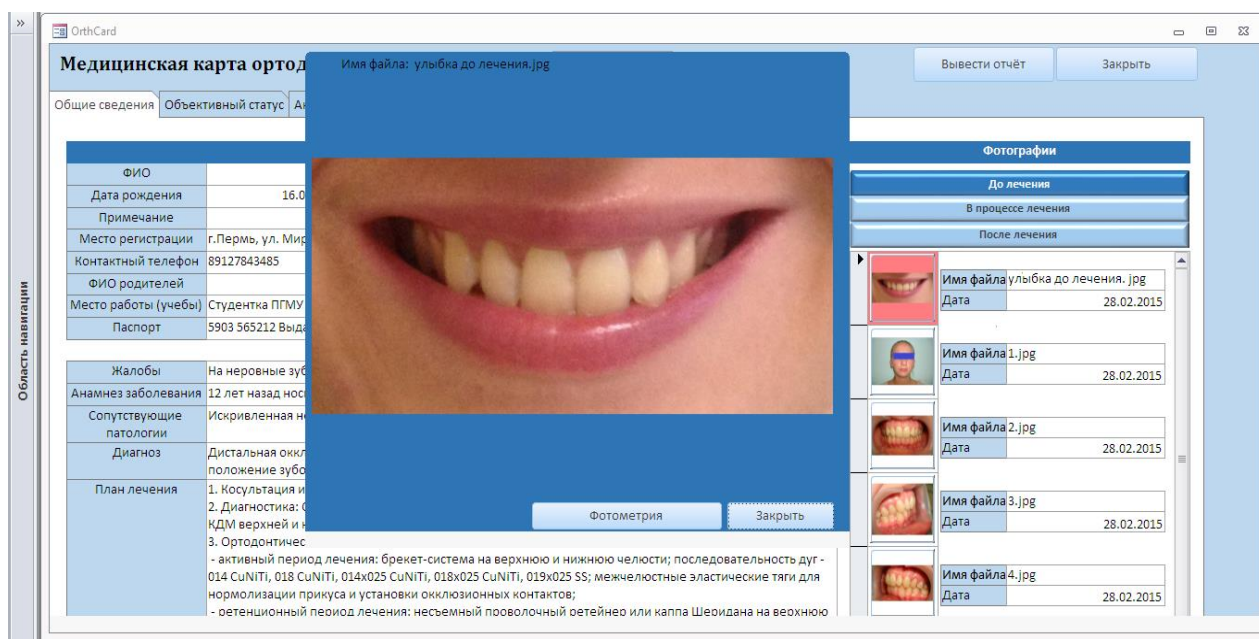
»

Область навигации

OrthCard

Медицинская карта ортод

Имя файла: улыбка до лечения.jpg

Вывести отчёт

Закрыть

Общие сведения | Объективный статус | Ан

| ФИО | |
|---|---|
| Дата рождения | 16.0 |
| Примечание | |
| Место регистрации | г.Пермь, ул. Мир |
| Контактный телефон | 89127843485 |
| ФИО родителей | |
| Место работы (учебы) | Студентка ПГМУ |
| Паспорт | 5903 565212 Выда |

| Жалобы | На неровные зуб |
|---|---|
| Анамнез заболевания | 12 лет назад нос |
| Сопутствующие патологии | Искривленная н |
| Диагноз | Дистальная окк положение зубо |
| План лечения | 1. Косультация и 2. Диагностика: КДМ верхней и н 3. Ортодонтичес - активный период лечения: брекет-система на верхнюю и нижнюю челюсти; последовательность дуг - 014 CuNiTi, 018 CuNiTi, 014x025 CuNiTi, 018x025 CuNiTi, 019x025 SS; межчелюстные эластические тяги для нормолизации прикуса и установки окклюзионных контактов; - ретенционный период лечения: несъемный проволочный ретейнер и каппа Шеридана на верхню |

Фотометрия

Закрыть

Фотографии

До лечения

В процессе лечения

После лечения

| Имя файла | улыбка до лечения. jpg |
|---|---|
| Дата | 28.02.2015 |

| Имя файла | 1.jpg |
|---|---|
| Дата | 28.02.2015 |

| Имя файла | 2.jpg |
|---|---|
| Дата | 28.02.2015 |

| Имя файла | 3.jpg |
|---|---|
| Дата | 28.02.2015 |

| Имя файла | 4.jpg |
|---|---|
| Дата | 28.02.2015 |